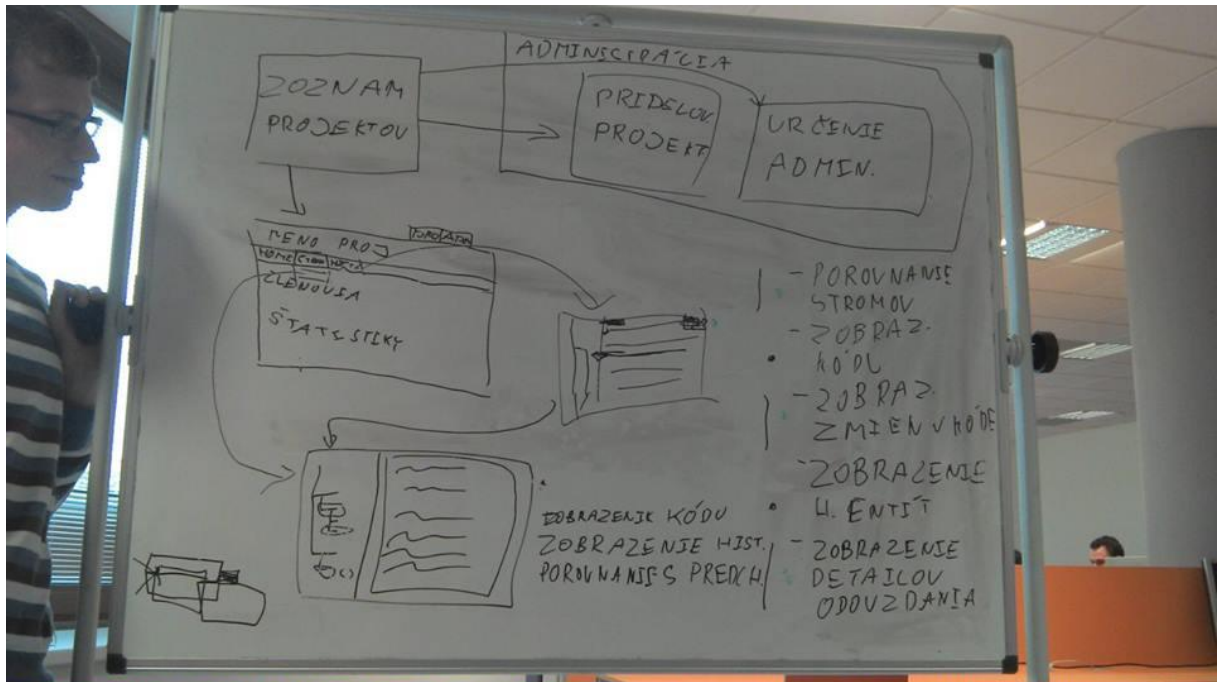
ADMINISTRÁCIA

ZOZNAM PROJEKTOV

PRIDELOV PROJEKT

URČENIE ADMIN.

MENO PROJ

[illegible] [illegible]

HOME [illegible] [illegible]

ČLENOVIA

ŠTATISTIKY

- POROVNANIE STROMOV
- ZOBRAZ. KÓDU
- ZOBRAZ. ZMIEN V KÓDE
- ZOBRAZENIE H. ENTÍT
- ZOBRAZENIE DETAILOV ODOVZDANIA

ZOBRAZENIE KÓDU
ZOBRAZENIE HIST.
POROVNANIE S PREDCH.